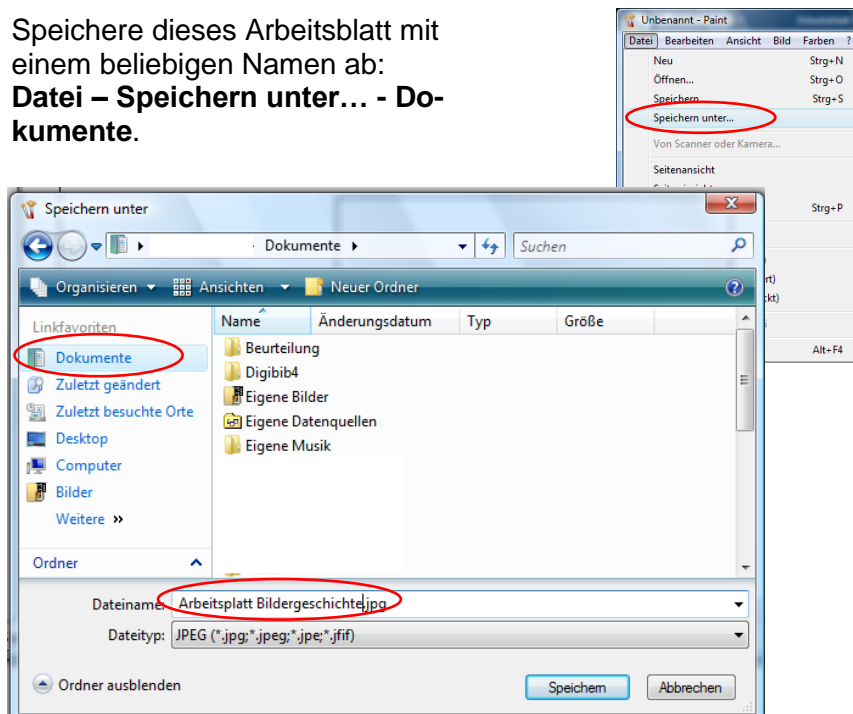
Speichere dieses Arbeitsblatt mit einem beliebigen Namen ab:
**Datei – Speichern unter… - Dokumente**.

Unbenannt - Paint
Datei Bearbeiten Ansicht Bild Farben ?
Neu Strg+N
Öffnen... Strg+O
Speichern Strg+S
Speichern unter...
Von Scanner oder Kamera...
Seitenansicht
Strg+P
rt)
ckt)
Alt+F4

Speichern unter
Dokumente
Suchen
Organisieren Ansichten Neuer Ordner
Linkfavoriten
Dokumente
Zuletzt geändert
Zuletzt besuchte Orte
Desktop
Computer
Bilder
Weitere »
Ordner

| Name | Änderungsdatum | Typ | Größe |
|---|---|---|---|
| Beurteilung | | | |
| Digibib4 | | | |
| Eigene Bilder | | | |
| Eigene Datenquellen | | | |
| Eigene Musik | | | |

Dateiname: Arbeitsplatt Bildergeschichte.jpg
Dateityp: JPEG (*.jpg;*.jpeg;*.jpe;*.jfif)
Ordner ausblenden
Speichern
Abbrechen